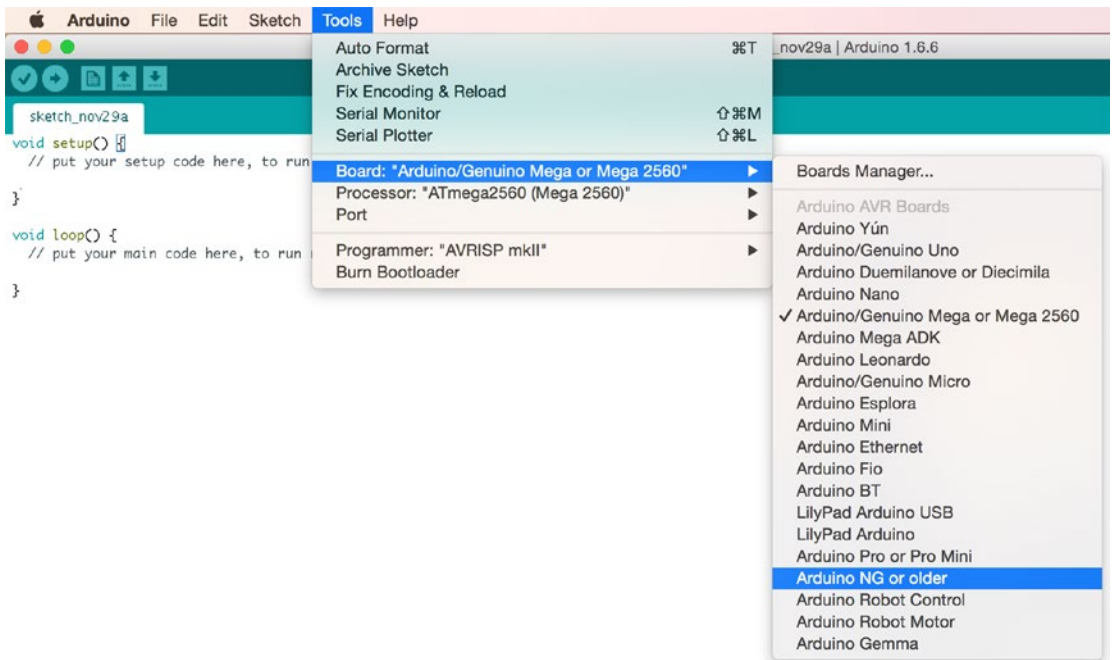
Arduino File Edit Sketch Tools Help

_nov29a | Arduino 1.6.6

sketch_nov29a

void setup() {
  // put your setup code here, to run

}

void loop() {
  // put your main code here, to run

}

Auto Format ⌘T
Archive Sketch
Fix Encoding & Reload
Serial Monitor ⇧⌘M
Serial Plotter ⇧⌘L

Board: "Arduino/Genuino Mega or Mega 2560"
Processor: "ATmega2560 (Mega 2560)"
Port

Programmer: "AVRISP mkII"
Burn Bootloader

Boards Manager...

Arduino AVR Boards
Arduino Yún
Arduino/Genuino Uno
Arduino Duemilanove or Diecimila
Arduino Nano
✓ Arduino/Genuino Mega or Mega 2560
Arduino Mega ADK
Arduino Leonardo
Arduino/Genuino Micro
Arduino Esplora
Arduino Mini
Arduino Ethernet
Arduino Fio
Arduino BT
LilyPad Arduino USB
LilyPad Arduino
Arduino Pro or Pro Mini
Arduino NG or older
Arduino Robot Control
Arduino Robot Motor
Arduino Gemma